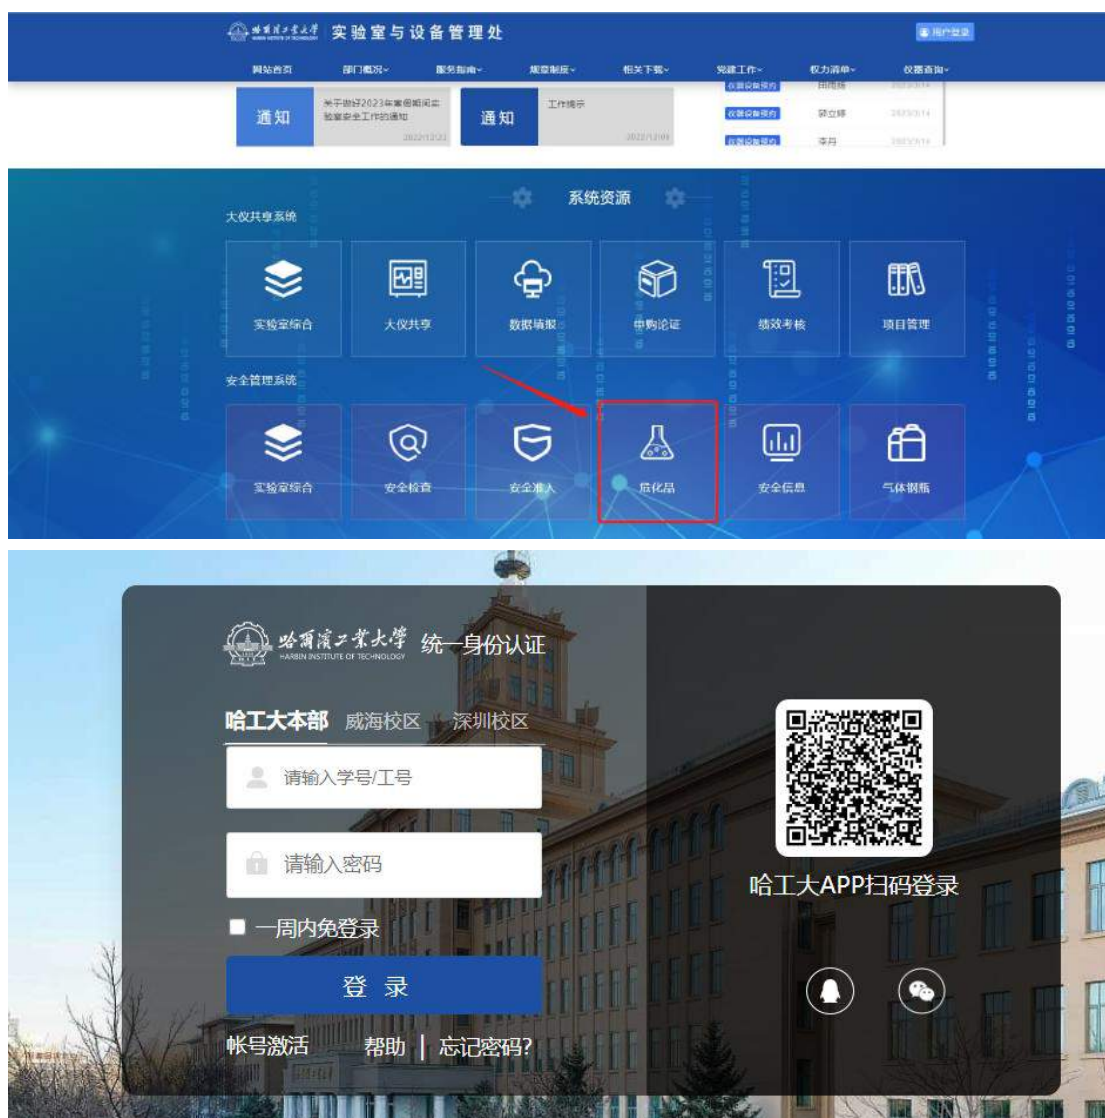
哈爾濱工業大學 实验室与设备管理处

用户登录

网站首页 部门概况 服务指南 规章制度 相关下载 党建工作 权力清单 仪器查询

通知 关于做好2023年寒假期间实验室安全工作的通知 2022/12/22

通知 工作提示 2022/12/09

仪器设备预约 田雨辰 2023/3/14
仪器设备预约 邵立婷 2023/3/14
仪器设备预约 李丹 2023/3/14

系统资源

大仪共享系统

实验室综合 大仪共享 数据填报 申购论证 绩效考核 项目管理

安全管理系统

实验室综合 安全检查 安全准入 危化品 安全信息 气体钢瓶

哈爾濱工業大學 HARBIN INSTITUTE OF TECHNOLOGY 统一身份认证

哈工大本部 威海校区 深圳校区

请输入学号/工号

请输入密码

一周内免登录

登 录

帐号激活 帮助 | 忘记密码?

哈工大APP扫码登录